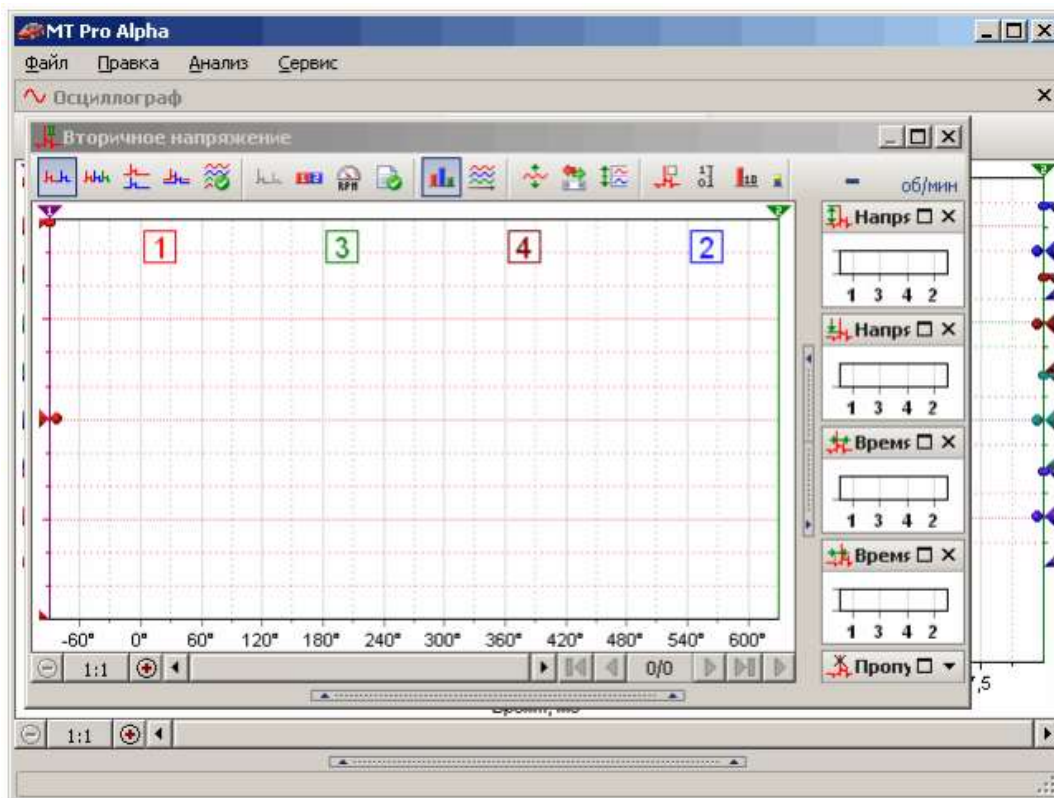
MT Pro Alpha
Файл Правка Анализ Сервис
Осциллограф
Вторичное напряжение
RPM
об/мин
1 3 4 2
Напря
1 3 4 2
Напря
1 3 4 2
Время
1 3 4 2
Время
1 3 4 2
Пропу
-60° 0° 60° 120° 180° 240° 300° 360° 420° 480° 540° 600°
1:1
0/0
7,5
Время, мс
1:1